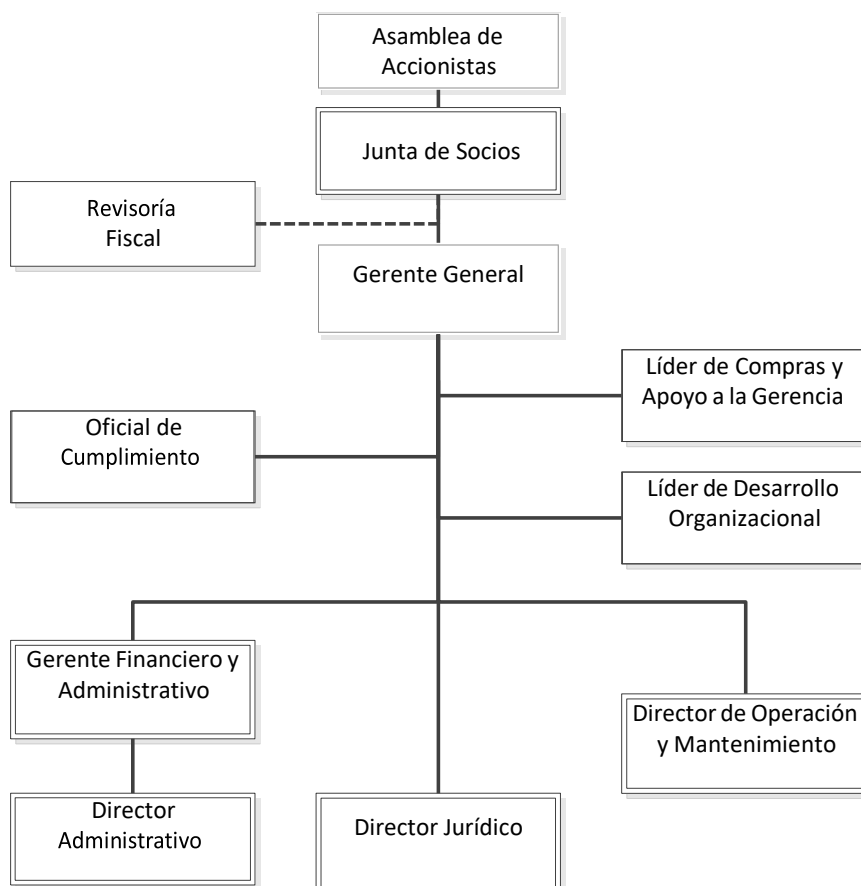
Asamblea de Accionistas

Junta de Socios

Revisoría Fiscal

Gerente General

Líder de Compras y Apoyo a la Gerencia

Oficial de Cumplimiento

Líder de Desarrollo Organizacional

Gerente Financiero y Administrativo

Director de Operación y Mantenimiento

Director Administrativo

Director Jurídico